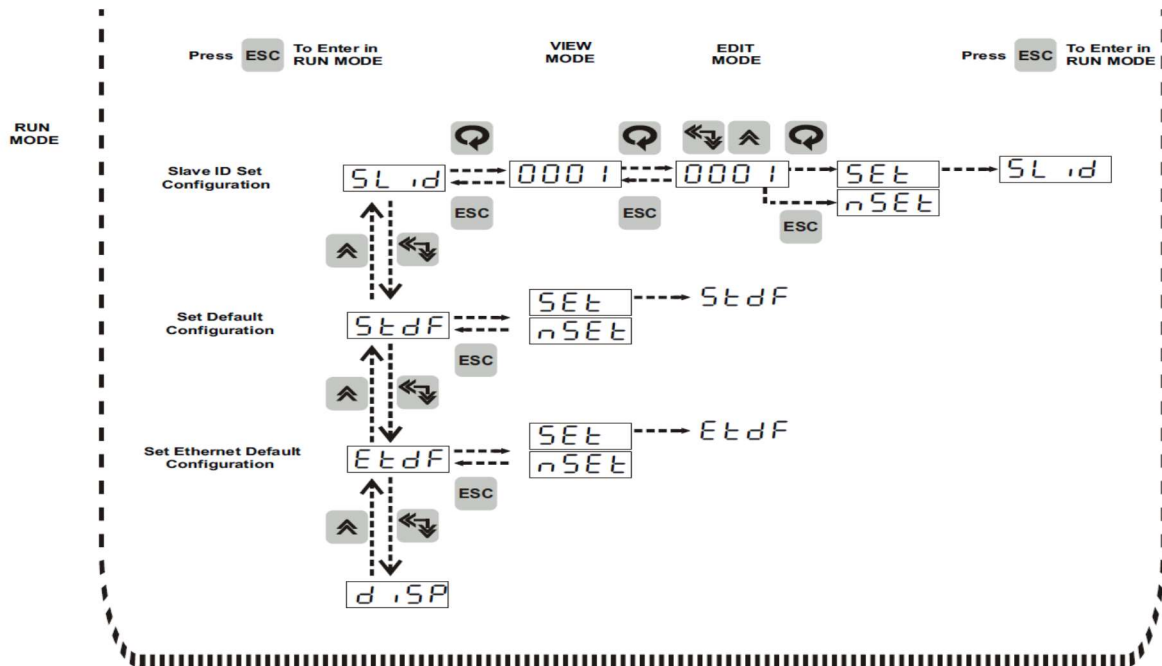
Press ESC To Enter in RUN MODE

VIEW MODE

EDIT MODE

Press ESC To Enter in RUN MODE

RUN MODE

Slave ID Set Configuration

SL id

ESC

0001

ESC

0001

ESC

SEt

nSEt

SL id

Set Default Configuration

StdF

SEt

nSEt

StdF

ESC

Set Ethernet Default Configuration

EtdF

SEt

nSEt

EtdF

ESC

diSP